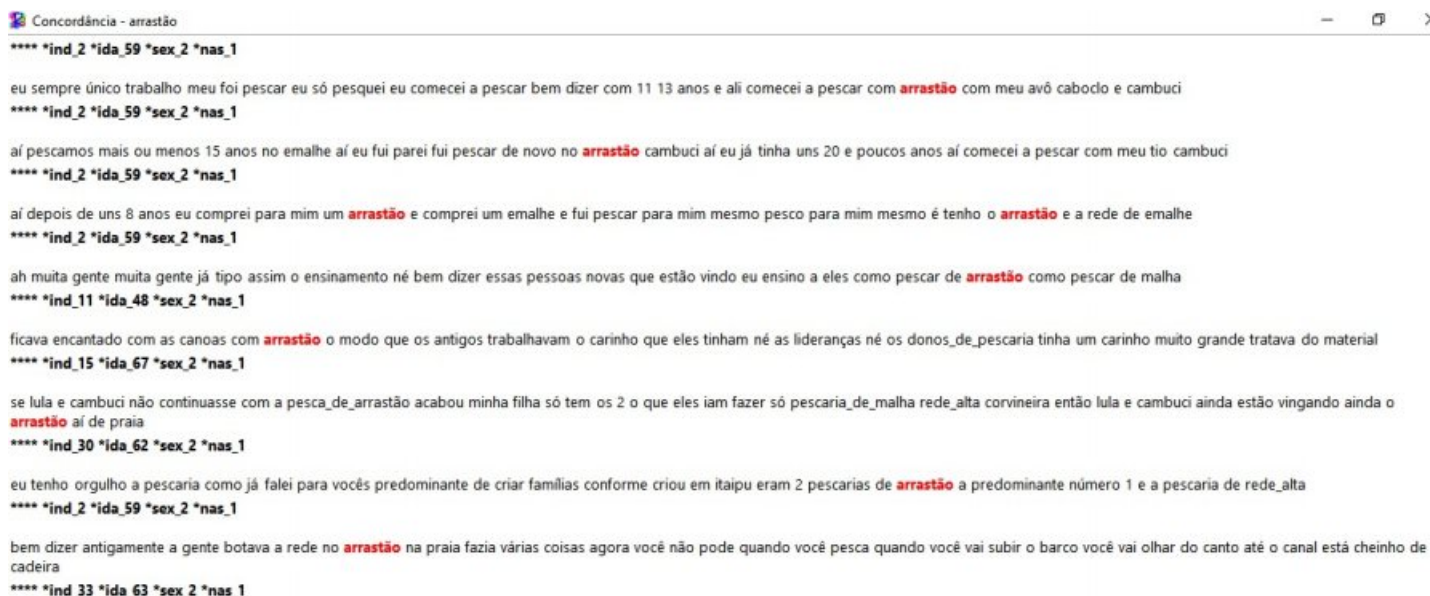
Concordância - arrastão

**** *ind_2 *ida_59 *sex_2 *nas_1

eu sempre único trabalho meu foi pescar eu só pesquei eu comecei a pescar bem dizer com 11 13 anos e ali comecei a pescar com arrastão com meu avô caboclo e cambuci

**** *ind_2 *ida_59 *sex_2 *nas_1

aí pescamos mais ou menos 15 anos no emalhe aí eu fui parei fui pescar de novo no arrastão cambuci aí eu já tinha uns 20 e poucos anos aí comecei a pescar com meu tio cambuci

**** *ind_2 *ida_59 *sex_2 *nas_1

aí depois de uns 8 anos eu comprei para mim um arrastão e comprei um emalhe e fui pescar para mim mesmo pesco para mim mesmo é tenho o arrastão e a rede de emalhe

**** *ind_2 *ida_59 *sex_2 *nas_1

ah muita gente muita gente já tipo assim o ensinamento né bem dizer essas pessoas novas que estão vindo eu ensino a eles como pescar de arrastão como pescar de malha

**** *ind_11 *ida_48 *sex_2 *nas_1

ficava encantado com as canoas com arrastão o modo que os antigos trabalhavam o carinho que eles tinham né as lideranças né os donos_de_pescaria tinha um carinho muito grande tratava do material

**** *ind_15 *ida_67 *sex_2 *nas_1

se lula e cambuci não continuasse com a pesca_de_arrastão acabou minha filha só tem os 2 o que eles iam fazer só pescaria_de_malha rede_alta corvineira então lula e cambuci ainda estão vingando ainda o arrastão aí de praia

**** *ind_30 *ida_62 *sex_2 *nas_1

eu tenho orgulho a pescaria como já falei para vocês predominante de criar famílias conforme criou em itaipu eram 2 pescarias de arrastão a predominante número 1 e a pescaria de rede_alta

**** *ind_2 *ida_59 *sex_2 *nas_1

bem dizer antigamente a gente botava a rede no arrastão na praia fazia várias coisas agora você não pode quando você pesca quando você vai subir o barco você vai olhar do canto até o canal está cheinho de cadeira

**** *ind 33 *ida 63 *sex 2 *nas 1